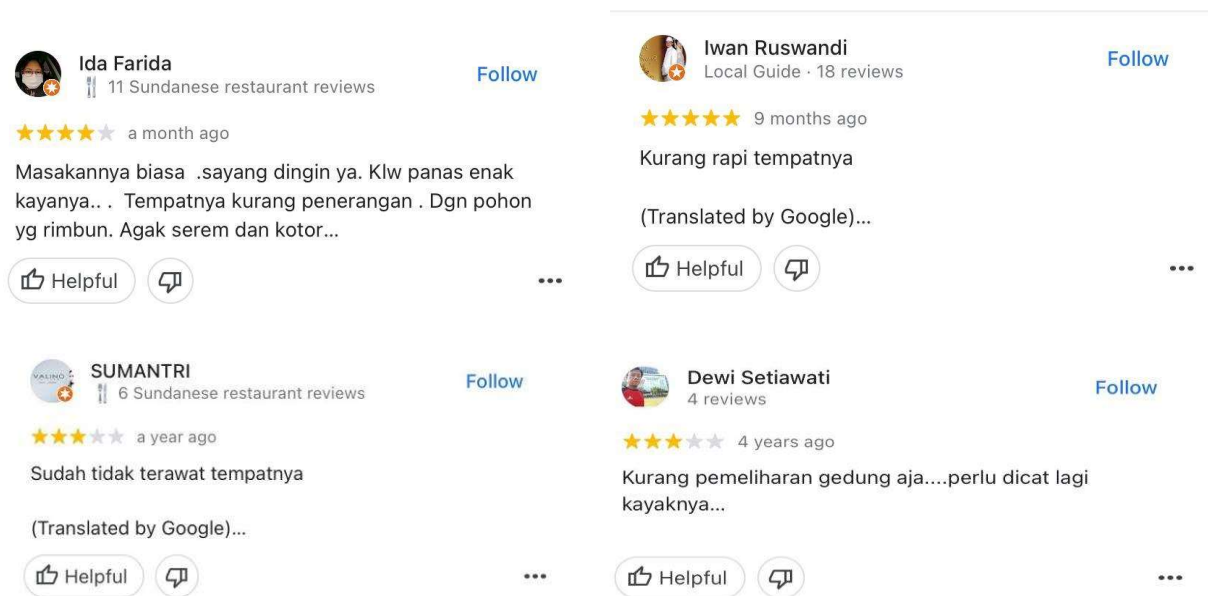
Ida Farida
11 Sundanese restaurant reviews
Follow

★★★★★ a month ago

Masakannya biasa .sayang dingin ya. Klw panas enak kayanya.. . Tempatnya kurang penerangan . Dgn pohon yg rimbun. Agak serem dan kotor...

Helpful

SUMANTRI
6 Sundanese restaurant reviews
Follow

★★★★★ a year ago

Sudah tidak terawat tempatnya

(Translated by Google)...

Helpful

Iwan Ruswandi
Local Guide · 18 reviews
Follow

★★★★★ 9 months ago

Kurang rapi tempatnya

(Translated by Google)...

Helpful

Dewi Setiawati
4 reviews
Follow

★★★★★ 4 years ago

Kurang pemeliharan gedung aja....perlu dicat lagi kayaknya...

Helpful